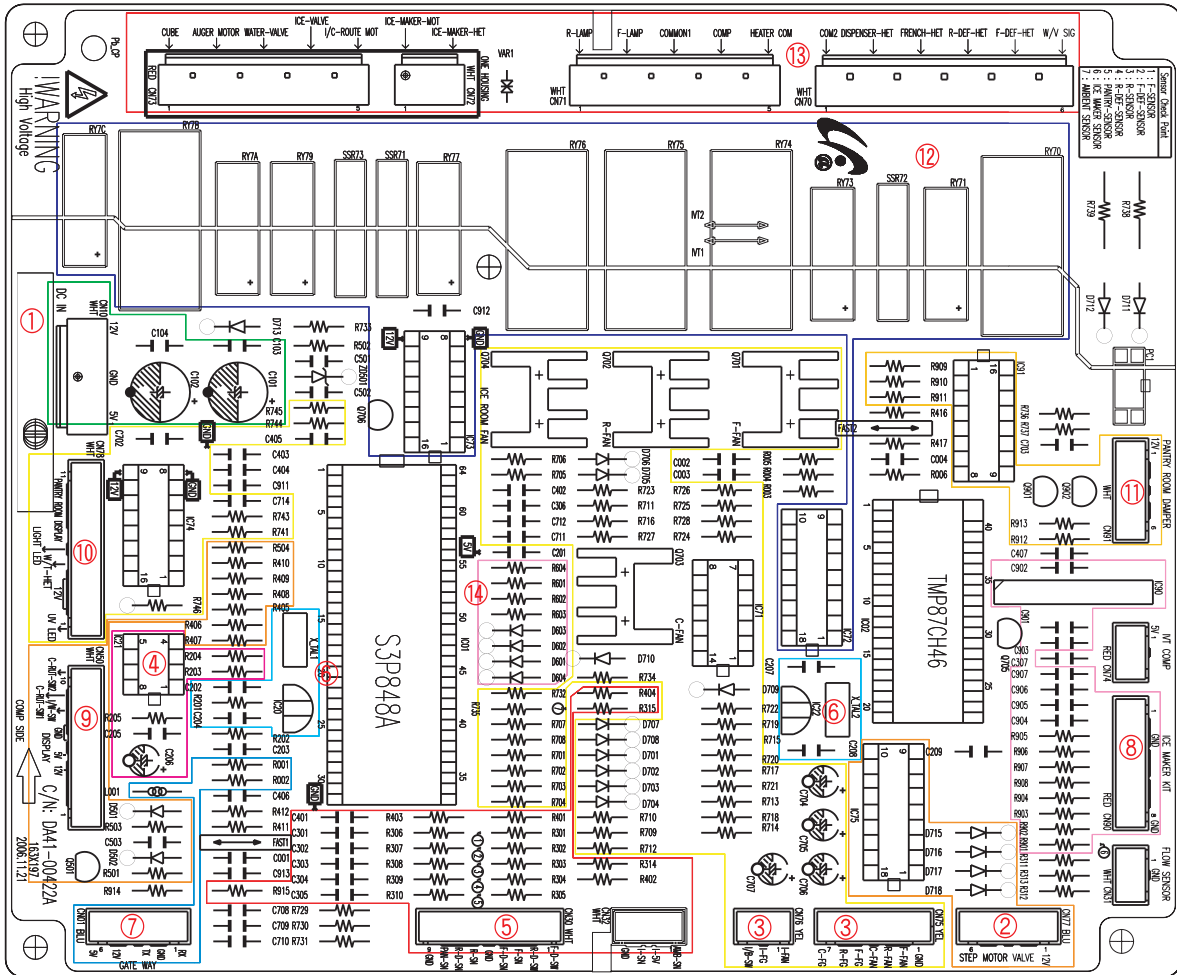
PLCP

CUBE AUGER MOTOR WATER-VALVE ICE-VALVE I/C-ROUTE MOT ICE-MAKER-MOT ICE-MAKER-HET

RED CN73 1 5 WHT CN72 1 ONE HOUSING VAR1

R-LAMP F-LAMP COMMON1 COMP HEATER COM

WHT CN71 1 5

⑬

COM2 DISPENSER-HET FRENCH-HET R-DEF-HET F-DEF-HET W/V SIG

WHT CN70 1 6

Sensor Check Point
1 : F-SENSOR
2 : F-DEF-SENSOR
3 : R-SENSOR
4 : R-DEF-SENSOR
5 : PANTRY-ROOM SENSOR
6 : ICE MAKER SENSOR
7 : AMBIENT SENSOR

!WARNING
High Voltage

RY7C RY78 RY7A RY79 SSR73 SSR71 RY77 RY76 RY75 RY74 RY73 SSR72 RY71 RY70

⑫

IVT2 IVT1

R739 R738

D712 D711

PC1

①

DC IN WHT CN10 12V GND 5V

C104 C102 C101 C702 D713 C103 R733 R502 C50 ZD501 C502 R745 R744 C405 Q706

12V GND C912

ICE ROOM FAN Q704 Q702 R-FAN Q701 F-FAN FAS02

R909 R910 R911 R416 R417 C004 R006 IC31 R736 R737 C703

PANTRY ROOM DAMPER 12V WHT CN91 6

⑪

Q901 Q902 R913 R912 C407 C902

GND C403 C404 C911 C714 R743 R741 R504 R410 R409 R408 R746 R405 R406 R407 R204 R203

WHT CN78 11 PANTRY ROOM DISPLAY W/T-HET LIGHT LED UV LED

⑩

12V GND IC74

S3P848A

R706 R705 C402 C306 C712 C711 C201 R604 R601 R602 R603 D603 D602 D601 D604 D706 D705 R723 R711 R716 R727 C002 C003 R005 R004 R003 R726 R725 R728 R724

Q703 C-FAN IC71 IC72 IC02

TMP87CH46

IC90

⑭

5V D710 D709 R722 R719 R715 R720 R717 R721 R713 R718 R714 C207 X-TAL2 C208 IC27

⑥

Q705 C901 RED CN74 5V 1 GND IVT COMP

C307 C907 C906 C905 C904 R905 R906 R907 R908 R904 R903

ICE MAKER KIT RED CN80 8 GND

⑧

IC21 ④ C202 R201 C204 X-TAL1 IC20 R202 C203 R001 R002 C406 R411 R412 R413 R205 C205 C206

⑮

C-REF-SW2 C-REF-SW1 M/W-SW GND 5V 12V DISPLAY COMP SIDE CN50 WHT

⑨

C/N: DA41-00422A
163X197
2006.1.21

L001 D501 R503 C503 ZD502 R501 Q501 R914

R732 R707 R708 R701 R702 R703 R704 R404 R315 D707 D708 D701 D702 D703 D704 R710 R709 R712 R314 R402 R305 R304 R303 R302 R301 R401

C401 C301 C302 C303 C304 C305 R403 R306 R307 R308 R309 R310 FAST1 C001 C913 R915

C209 IC75 D715 D716 D717 D718 R802 R803 R311 R313 R312

FLOW SENSOR 1 GND WHT CN81

C704 C705 C706 C707

CN01 BLU ⑦ 5V 12V TX GND RX GATE WAY

C708 R729 C709 R730 C710 R731

⑤ CN30 WHT

CN32 WHT

③ CN76 YEL ③ CN75 YEL

② CN77 BLU 6 STEP MOTOR VALVE 12V